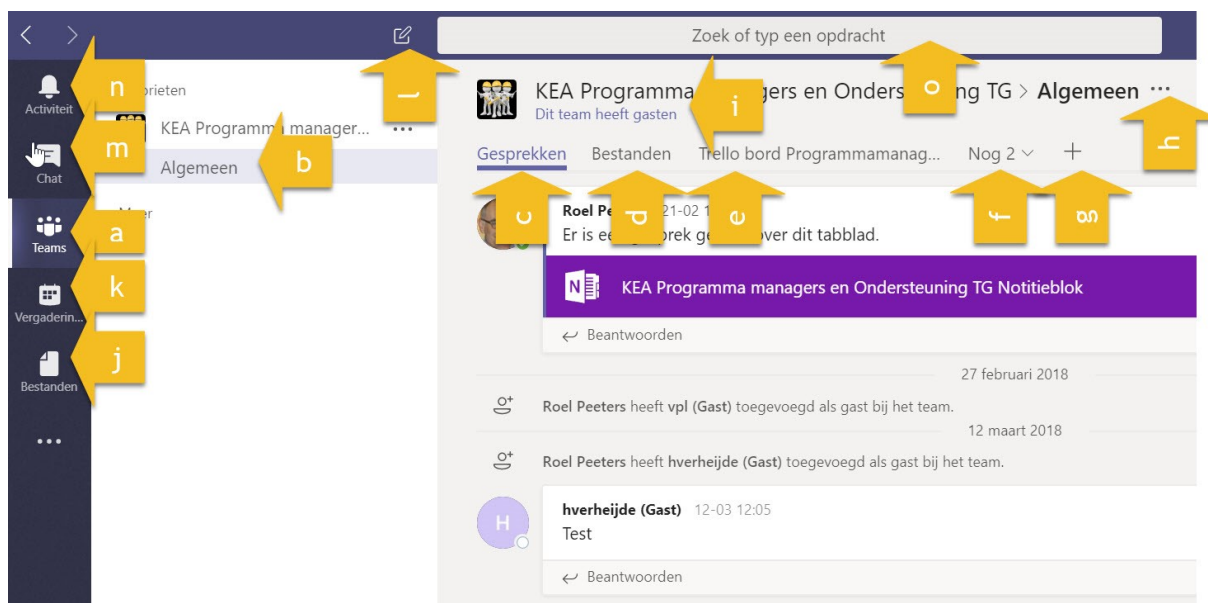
Zoek of typ een opdracht

n Activiteit
m Chat
a Teams
k Vergaderin...
j Bestanden
...

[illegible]orieten
KEA Programm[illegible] manager... ...
Algemeen b
M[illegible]er

l

KEA Programma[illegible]gers en Onders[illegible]ng TG > Algemeen ...
Dit team heeft gasten
i o h

Gesprekken Bestanden Trello bord Programmamanag... Nog 2 +
c d e f g

Roel Pe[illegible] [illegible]21-02 1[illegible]
Er is ee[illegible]prek ge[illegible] over dit tabblad.
KEA Programma managers en Ondersteuning TG Notitieblok
Beantwoorden

27 februari 2018
Roel Peeters heeft vpl (Gast) toegevoegd als gast bij het team.
12 maart 2018
Roel Peeters heeft hverheijde (Gast) toegevoegd als gast bij het team.

H
hverheijde (Gast) 12-03 12:05
Test
Beantwoorden